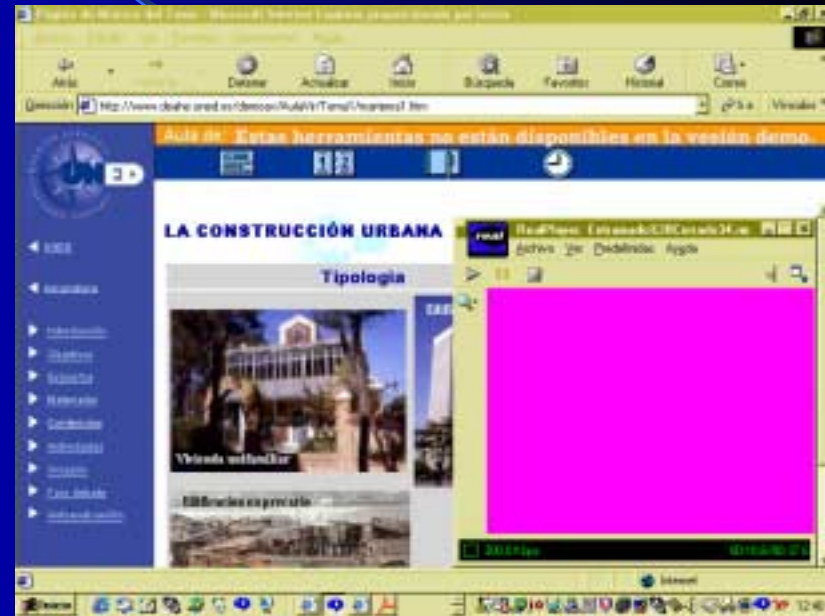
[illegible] - Microsoft Internet Explorer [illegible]

Atrás Detener Actualizar Inicio Búsqueda Favoritos Historial Correo

Dirección http://www.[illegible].uned.es/demos/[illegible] Ir a Vínculos

Aula de: Estas herramientas no están disponibles en la versión demo.

UNED

LA CONSTRUCCIÓN URBANA

Tipología

Vivienda unifamiliar

Edificacion en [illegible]

RealPlayer: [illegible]

Archivo Ver Preferencias Ayuda

Inicio

Internet